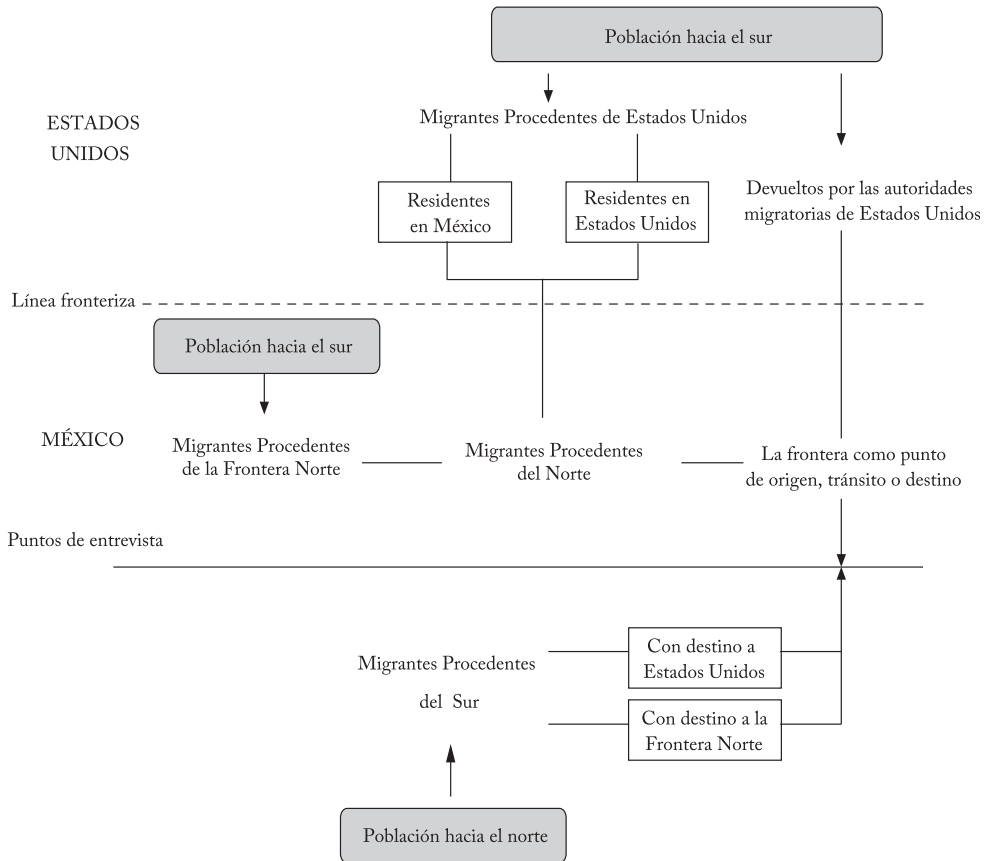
Población hacia el sur

ESTADOS UNIDOS

Migrantes Procedentes de Estados Unidos

Residentes en México

Residentes en Estados Unidos

Devueltos por las autoridades migratorias de Estados Unidos

Línea fronteriza

Población hacia el sur

MÉXICO

Migrantes Procedentes de la Frontera Norte

Migrantes Procedentes del Norte

La frontera como punto de origen, tránsito o destino

Puntos de entrevista

Migrantes Procedentes del Sur

Con destino a Estados Unidos

Con destino a la Frontera Norte

Población hacia el norte